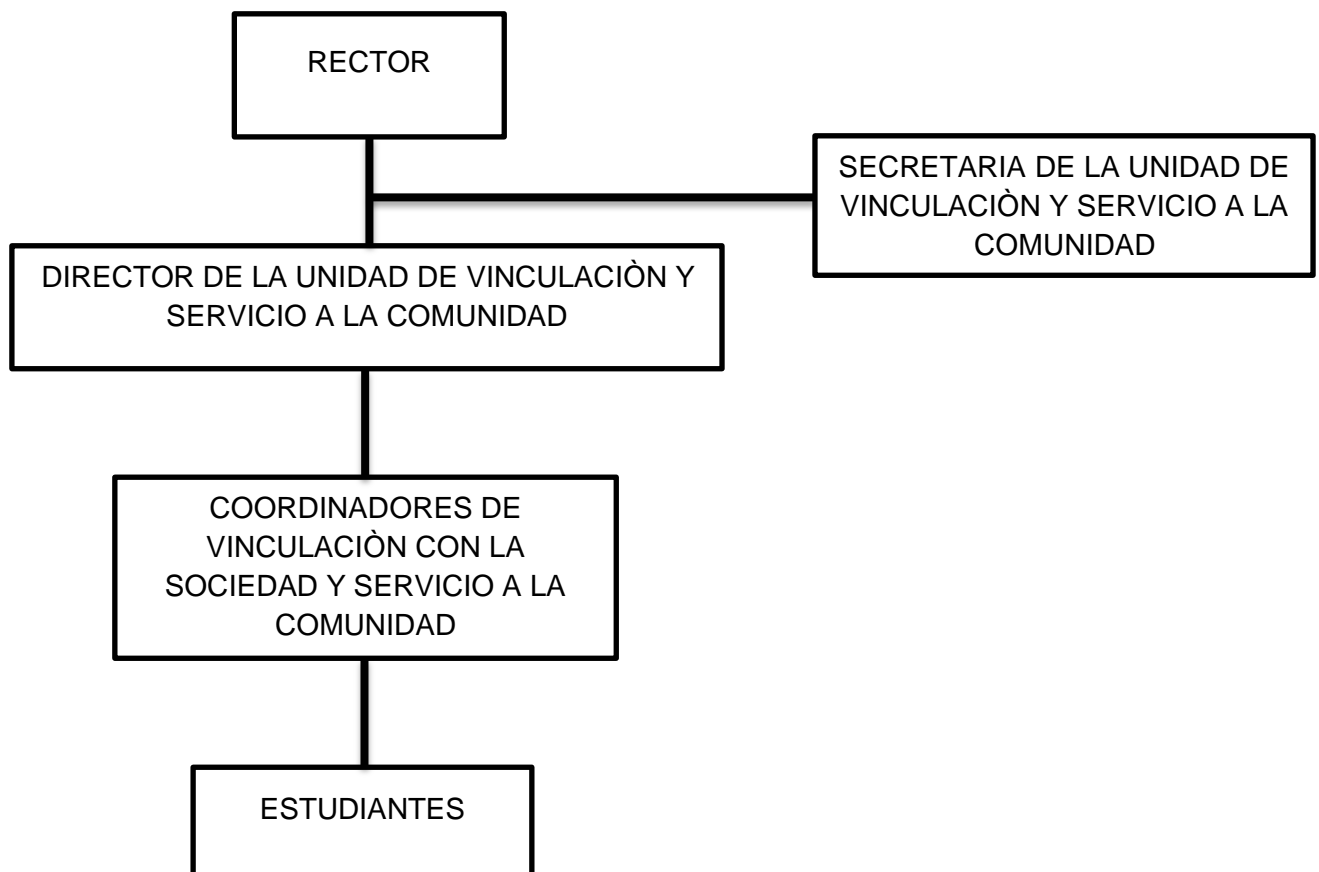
RECTOR

SECRETARIA DE LA UNIDAD DE VINCULACIÒN Y SERVICIO A LA COMUNIDAD

DIRECTOR DE LA UNIDAD DE VINCULACIÒN Y SERVICIO A LA COMUNIDAD

COORDINADORES DE VINCULACIÒN CON LA SOCIEDAD Y SERVICIO A LA COMUNIDAD

ESTUDIANTES